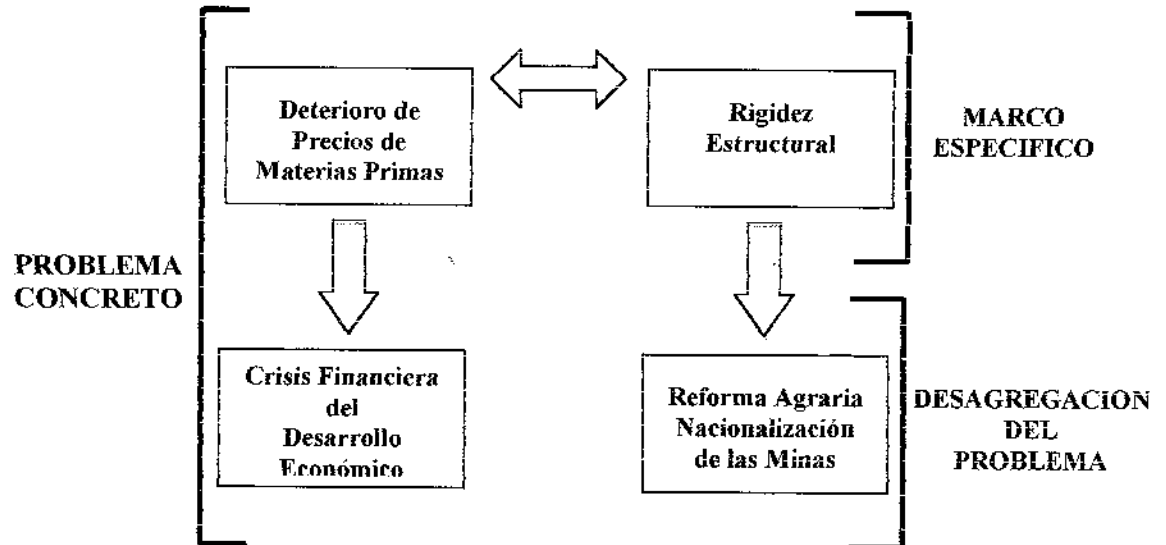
Deterioro de Precios de Materias Primas

Rigidez Estructural

MARCO ESPECIFICO

PROBLEMA CONCRETO

Crisis Financiera del Desarrollo Económico

Reforma Agraria Nacionalización de las Minas

DESAGREGACION DEL PROBLEMA